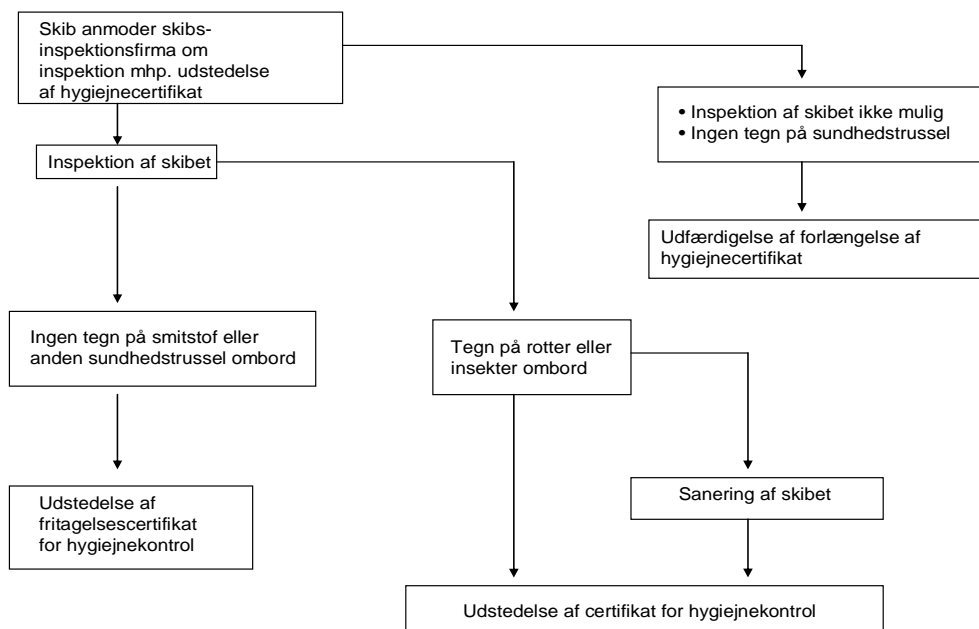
Skib anmoder skibsinspektionsfirma om inspektion mhp. udstedelse af hygiejnecertifikat

• Inspektion af skibet ikke mulig
• Ingen tegn på sundhedstrussel

Udfærdigelse af forlængelse af hygiejnecertifikat

Inspektion af skibet

Ingen tegn på smitstof eller anden sundhedstrussel ombord

Udstedelse af fritagelsescertifikat for hygiejnekontrol

Tegn på rotter eller insekter ombord

Sanering af skibet

Udstedelse af certifikat for hygiejnekontrol